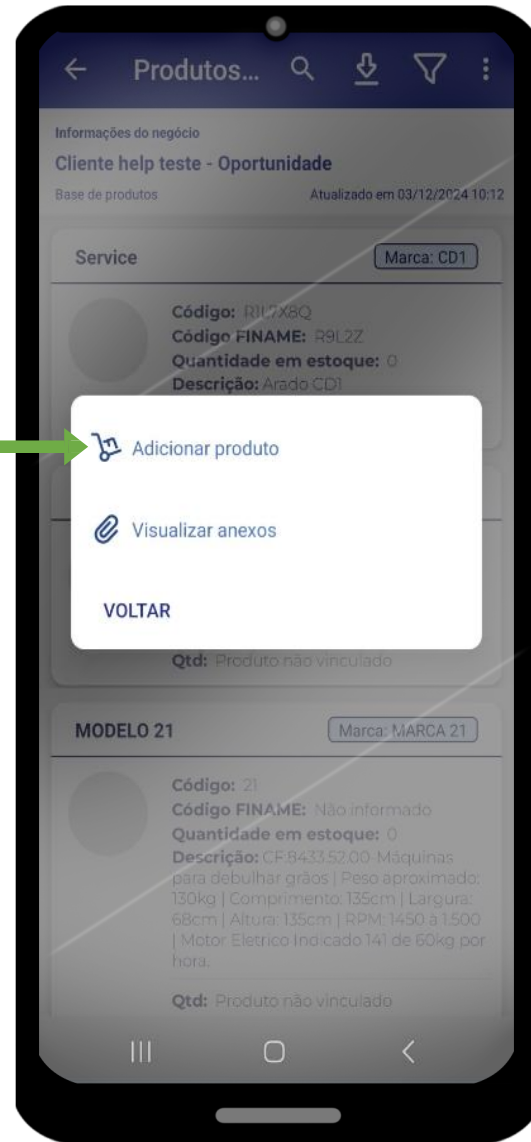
Produtos...

Informações do negócio

Cliente help teste - Oportunidade

Base de produtos

Atualizado em 03/12/2024 10:12

Service

Marca: CD1

Código: R1L7X8Q

Código FINAME: R9L2Z

Quantidade em estoque: 0

Descrição: Arado CD1

Adicionar produto

Visualizar anexos

VOLTAR

Qtd: Produto não vinculado

MODELO 21

Marca: MARCA 21

Código: 21

Código FINAME: Não informado

Quantidade em estoque: 0

Descrição: CF 8433.52.00 Máquinas para debulhar grãos | Peso aproximado: 130kg | Comprimento: 135cm | Largura: 68cm | Altura: 135cm | RPM: 1450 à 1.500 | Motor Eletrico Indicado 141 de 60kg por hora.

Qtd: Produto não vinculado